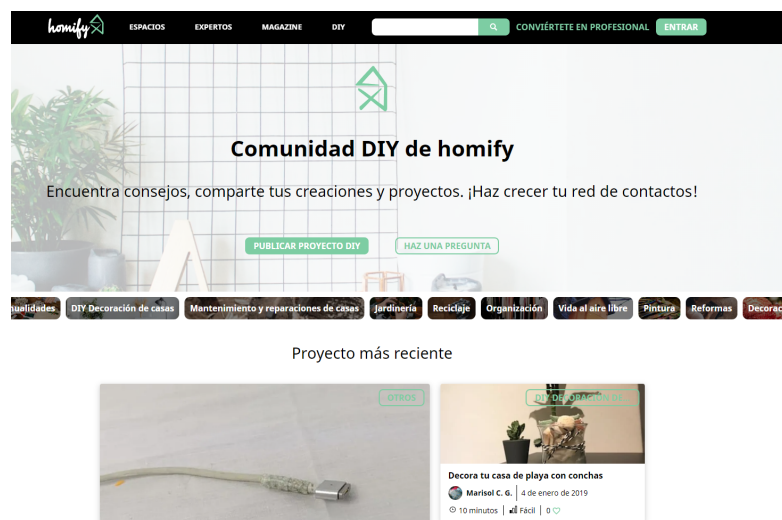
homify ESPACIOS EXPERTOS MAGAZINE DIY CONVIÉRTETE EN PROFESIONAL ENTRAR

Comunidad DIY de homify

Encuentra consejos, comparte tus creaciones y proyectos. ¡Haz crecer tu red de contactos!

PUBLICAR PROYECTO DIY HAZ UNA PREGUNTA

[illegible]ualidades DIY Decoración de casas Mantenimiento y reparaciones de casas Jardinería Reciclaje Organización Vida al aire libre Pintura Reformas Decora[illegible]

Proyecto más reciente

OTROS

DIY DECORACIÓN DE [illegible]

Decora tu casa de playa con conchas

Marisol C. G. | 4 de enero de 2019

10 minutos | Fácil | 0